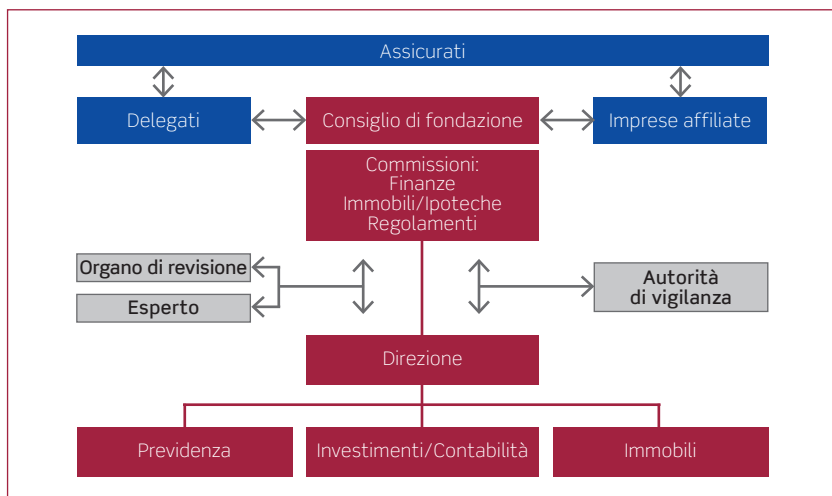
Assicurati

Delegati

Consiglio di fondazione

Imprese affiliate

Commissioni:
Finanze
Immobili/Ipoteche
Regolamenti

Organo di revisione

Esperto

Autorità
di vigilanza

Direzione

Previdenza

Investimenti/Contabilità

Immobili